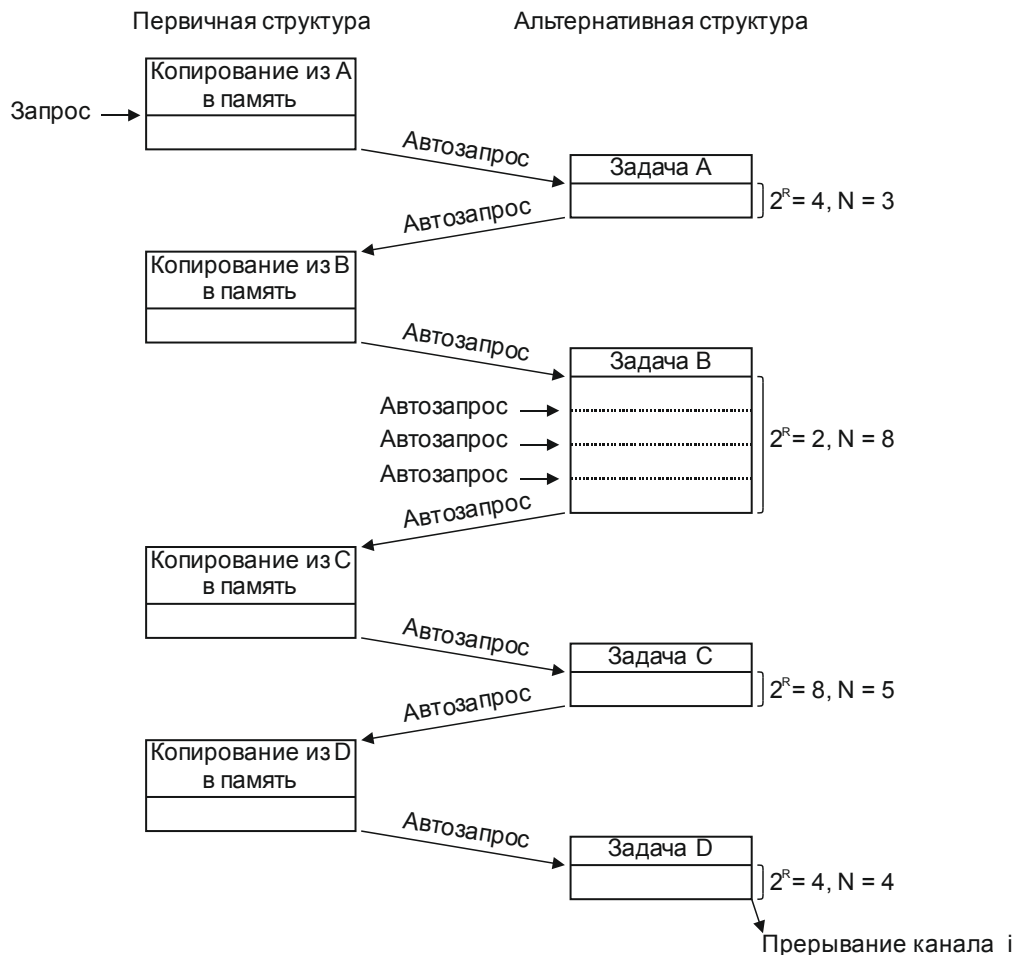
Первичная структура

Альтернативная структура

Копирование из A в память

Запрос

Автозапрос

Задача A

$2^R = 4$, N = 3

Автозапрос

Копирование из B в память

Автозапрос

Задача B

Автозапрос

Автозапрос

Автозапрос

$2^R = 2$, N = 8

Автозапрос

Копирование из C в память

Автозапрос

Задача C

$2^R = 8$, N = 5

Автозапрос

Копирование из D в память

Автозапрос

Задача D

$2^R = 4$, N = 4

Прерывание канала i